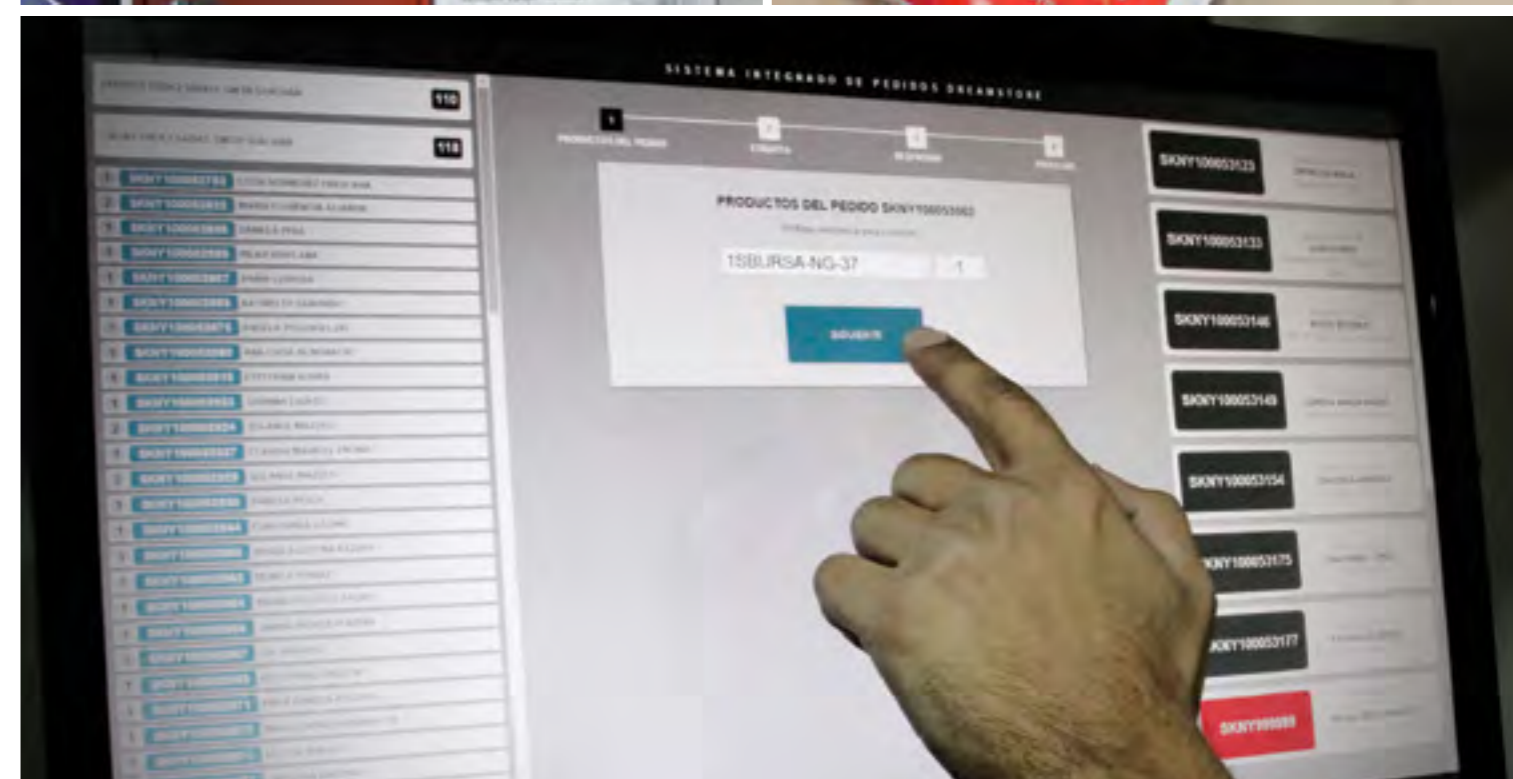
SISTEMA INTEGRADO DE PEDIDOS DREAMSTORE

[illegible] 110

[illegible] 118

1 PRODUCTOS DEL PEDIDO

2 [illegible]

3 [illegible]

4 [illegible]

PRODUCTOS DEL PEDIDO SKNY100053062

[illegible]

1SBURSA-NG-37

1

SIGUIENTE

SKNY100053123

SKNY100053133

SKNY100053146

SKNY100053149

SKNY100053154

SKNY100053175

SKNY100053177

SKNY999999